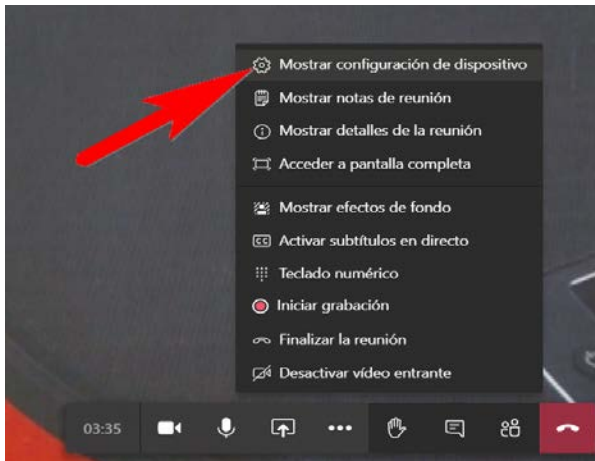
Mostrar configuración de dispositivo
Mostrar notas de reunión
Mostrar detalles de la reunión
Acceder a pantalla completa
Mostrar efectos de fondo
Activar subtítulos en directo
Teclado numérico
Iniciar grabación
Finalizar la reunión
Desactivar vídeo entrante
03:35